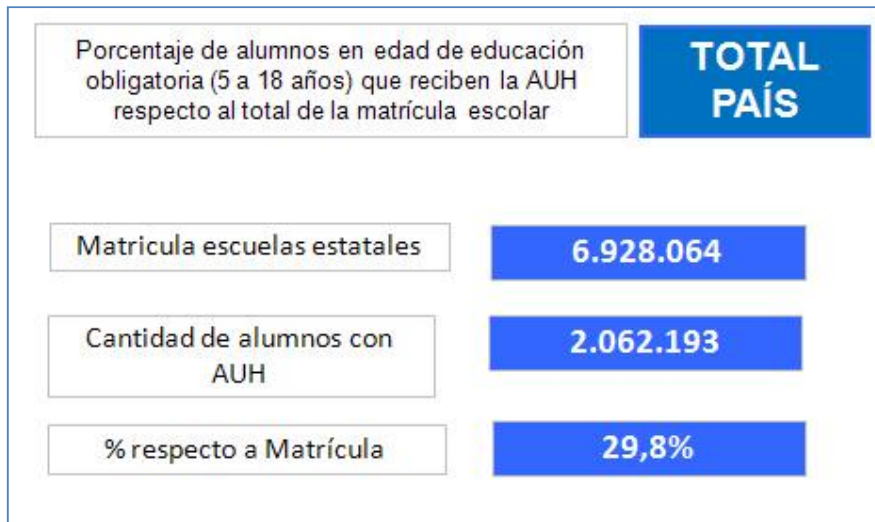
Porcentaje de alumnos en edad de educación obligatoria (5 a 18 años) que reciben la AUH respecto al total de la matrícula escolar

TOTAL PAÍS

Matricula escuelas estatales

6.928.064

Cantidad de alumnos con AUH

2.062.193

% respecto a Matrícula

29,8%